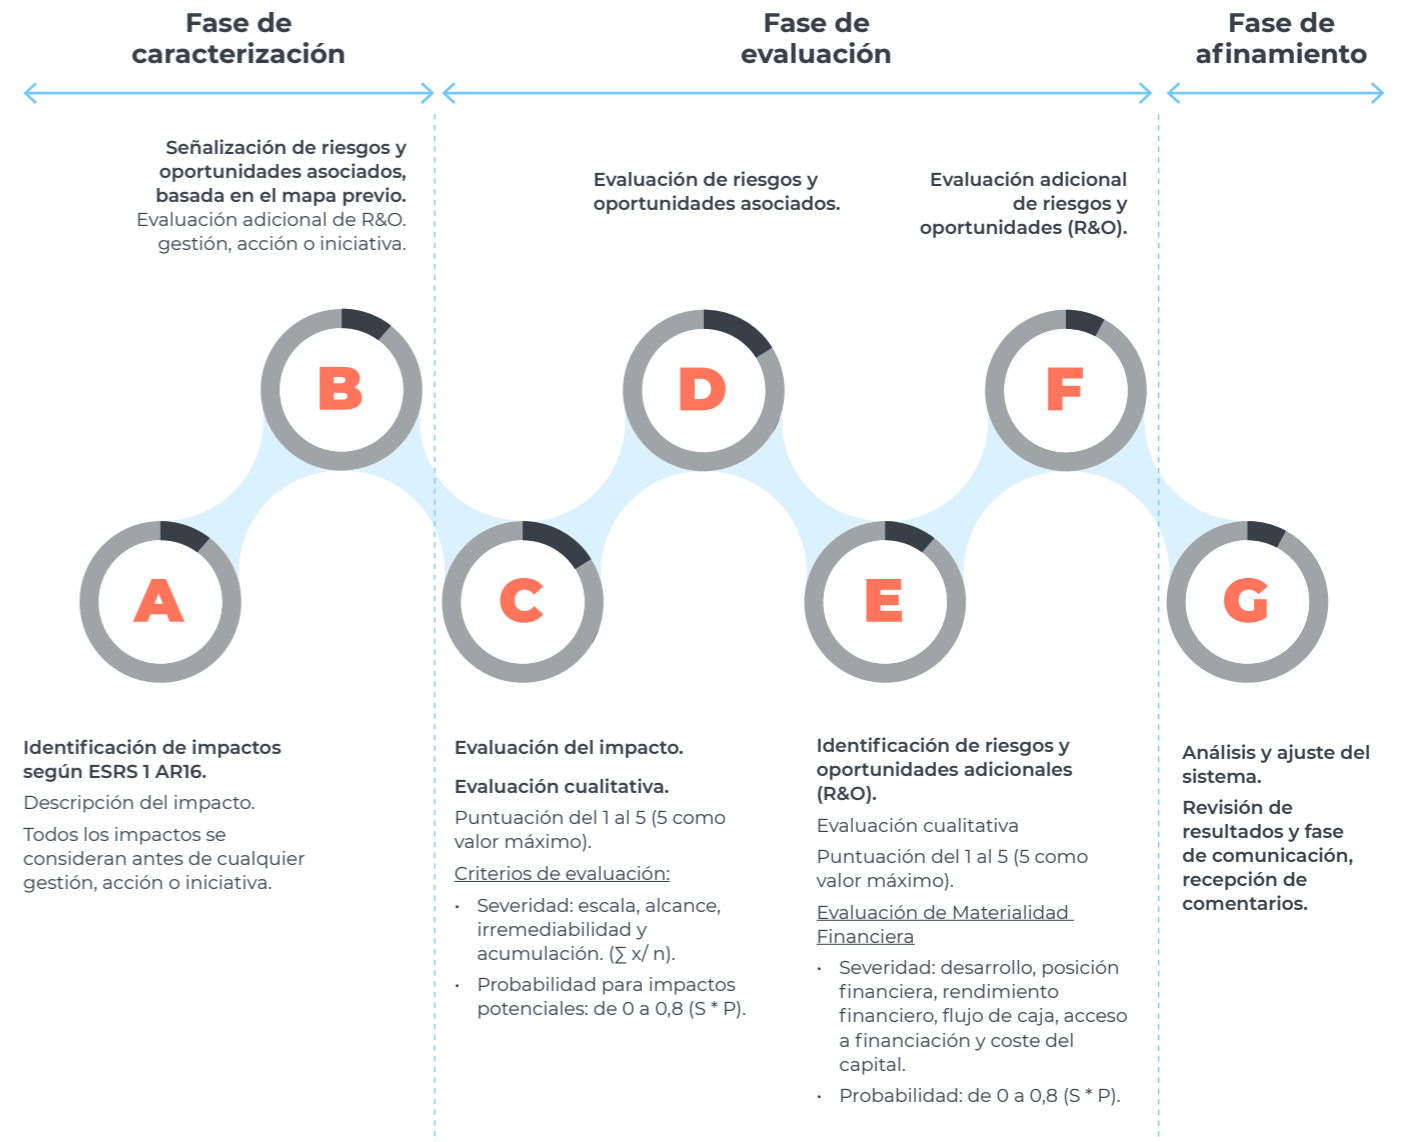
Fase de caracterización

Fase de evaluación

Fase de afinamiento

Señalización de riesgos y oportunidades asociados, basada en el mapa previo.
Evaluación adicional de R&O.
gestión, acción o iniciativa.

Evaluación de riesgos y oportunidades asociados.

Evaluación adicional de riesgos y oportunidades (R&O).

B

D

F

A

C

E

G

Identificación de impactos según ESRS 1 AR16.

Descripción del impacto.

Todos los impactos se consideran antes de cualquier gestión, acción o iniciativa.

Evaluación del impacto.

Evaluación cualitativa.

Puntuación del 1 al 5 (5 como valor máximo).

Criterios de evaluación:

• Severidad: escala, alcance, irremediabilidad y acumulación. ($\sum$ x/ n).
• Probabilidad para impactos potenciales: de 0 a 0,8 (S * P).

Identificación de riesgos y oportunidades adicionales (R&O).

Evaluación cualitativa

Puntuación del 1 al 5 (5 como valor máximo).

Evaluación de Materialidad Financiera

• Severidad: desarrollo, posición financiera, rendimiento financiero, flujo de caja, acceso a financiación y coste del capital.
• Probabilidad: de 0 a 0,8 (S * P).

Análisis y ajuste del sistema.

Revisión de resultados y fase de comunicación, recepción de comentarios.